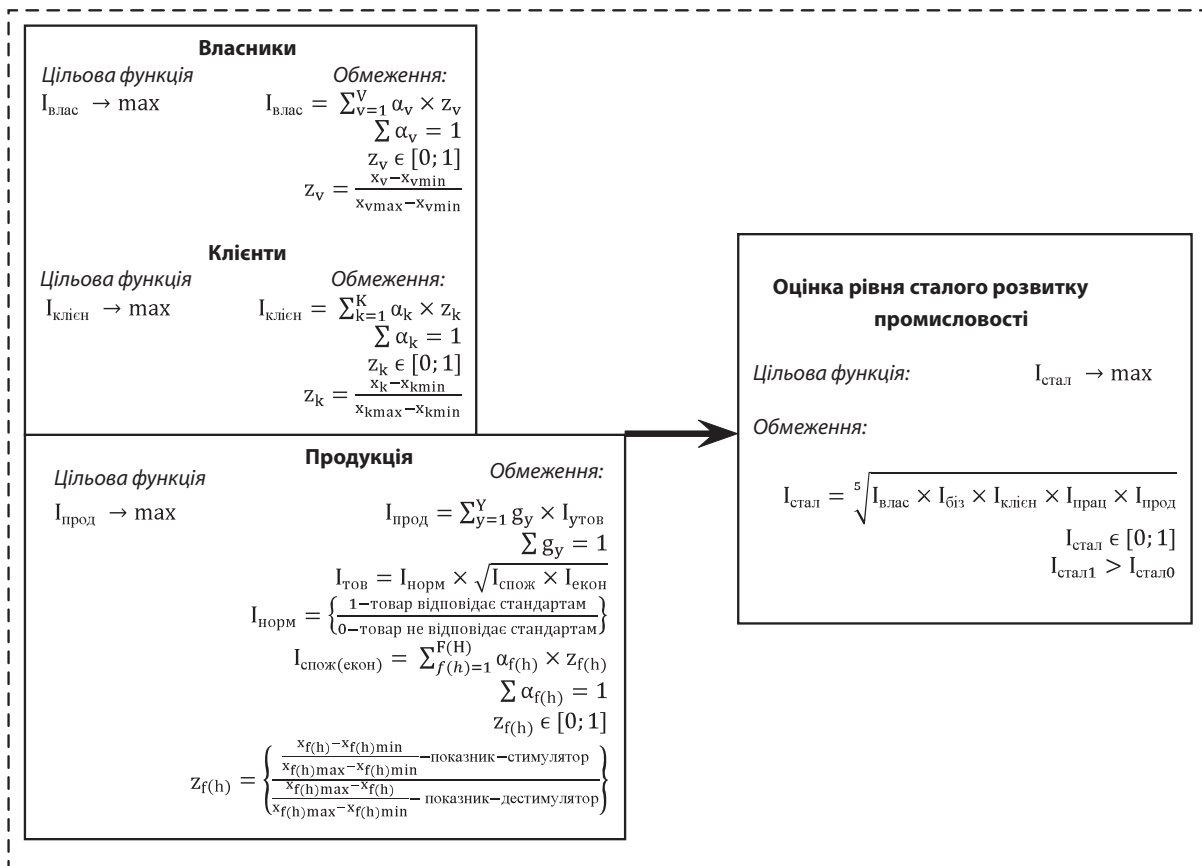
**Власники**

*Цільова функція*
$I_{влас} \to \max$

*Обмеження:*
$I_{влас} = \sum_{v=1}^{V} \alpha_v \times z_v$
$\sum \alpha_v = 1$
$z_v \in [0;1]$
$z_v = \frac{x_v - x_{vmin}}{x_{vmax} - x_{vmin}}$

**Клієнти**

*Цільова функція*
$I_{клієн} \to \max$

*Обмеження:*
$I_{клієн} = \sum_{k=1}^{K} \alpha_k \times z_k$
$\sum \alpha_k = 1$
$z_k \in [0;1]$
$z_k = \frac{x_k - x_{kmin}}{x_{kmax} - x_{kmin}}$

**Продукція**

*Цільова функція*
$I_{прод} \to \max$

*Обмеження:*
$I_{прод} = \sum_{y=1}^{Y} g_y \times I_{утов}$
$\sum g_y = 1$
$I_{тов} = I_{норм} \times \sqrt{I_{спож} \times I_{екон}}$
$I_{норм} = \left\{\frac{1 - товар\ відповідає\ стандартам}{0 - товар\ не\ відповідає\ стандартам}\right\}$
$I_{спож(екон)} = \sum_{f(h)=1}^{F(H)} \alpha_{f(h)} \times z_{f(h)}$
$\sum \alpha_{f(h)} = 1$
$z_{f(h)} \in [0;1]$
$z_{f(h)} = \left\{\begin{array}{l} \frac{x_{f(h)} - x_{f(h)min}}{x_{f(h)max} - x_{f(h)min}} - показник - стимулятор \\ \frac{x_{f(h)max} - x_{f(h)}}{x_{f(h)max} - x_{f(h)min}} - показник - дестимулятор \end{array}\right\}$

**Оцінка рівня сталого розвитку промисловості**

*Цільова функція:* $I_{стал} \to \max$

*Обмеження:*

$I_{стал} = \sqrt[5]{I_{влас} \times I_{біз} \times I_{клієн} \times I_{прац} \times I_{прод}}$
$I_{стал} \in [0;1]$
$I_{стал1} > I_{стал0}$